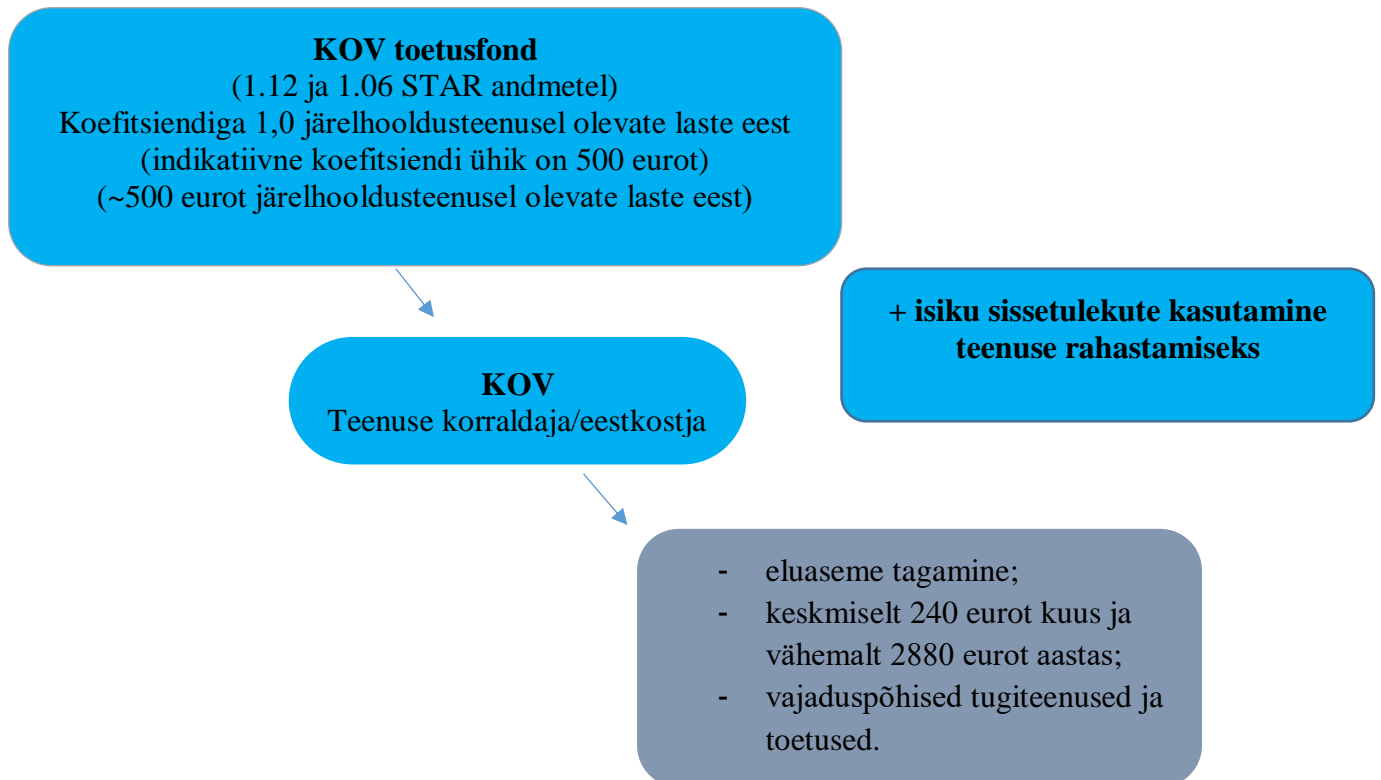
**KOV toetusfond**
(1.12 ja 1.06 STAR andmetel)
Koefitsiendiga 1,0 järelhooldusteenusel olevate laste eest
(indikatiivne koefitsiendi ühik on 500 eurot)
(~500 eurot järelhooldusteenusel olevate laste eest)

**+ isiku sissetulekute kasutamine teenuse rahastamiseks**

**KOV**
Teenuse korraldaja/eestkostja

- eluaseme tagamine;
- keskmiselt 240 eurot kuus ja vähemalt 2880 eurot aastas;
- vajaduspõhised tugiteenused ja toetused.